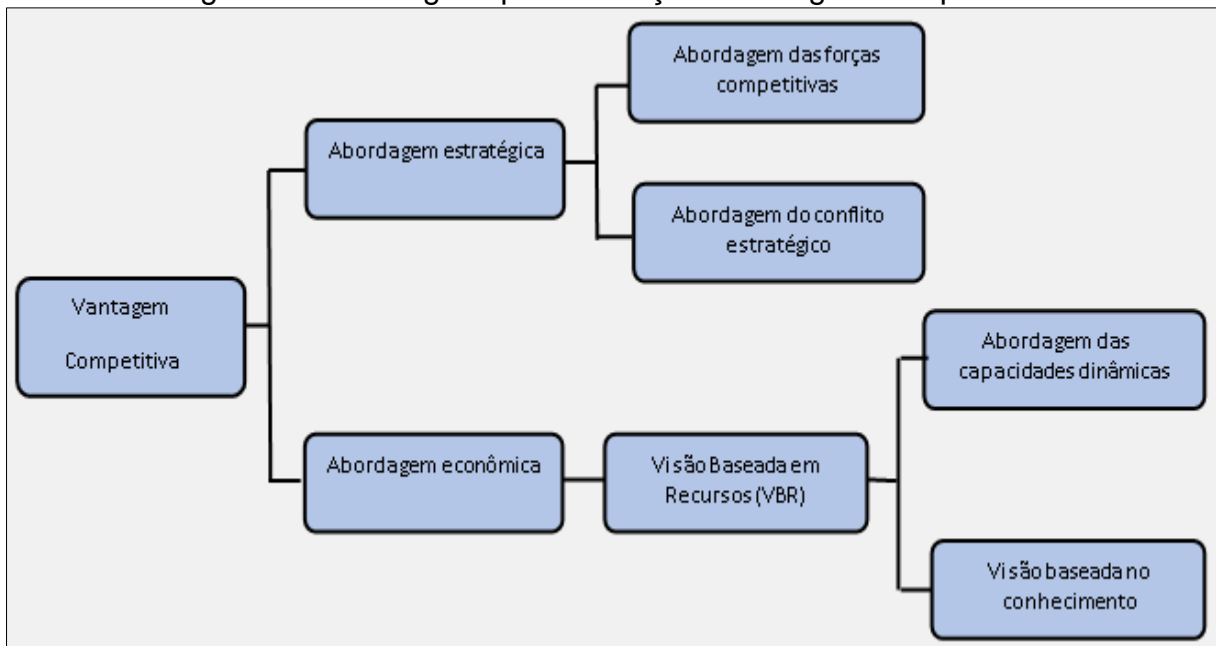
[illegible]

Vantagem Competitiva

Abordagem estratégica

Abordagem das forças competitivas

Abordagem do conflito estratégico

Abordagem econômica

Visão Baseada em Recursos (VBR)

Abordagem das capacidades dinâmicas

Visão baseada no conhecimento